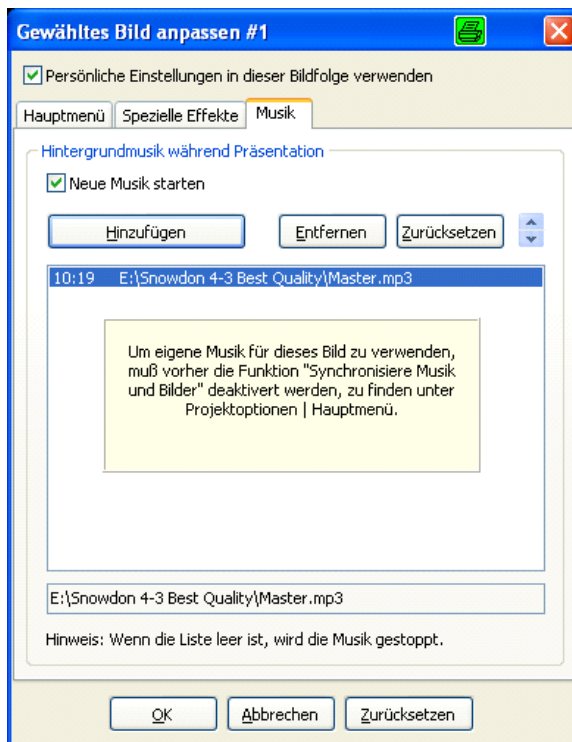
Gewähltes Bild anpassen #1

Persönliche Einstellungen in dieser Bildfolge verwenden

Hauptmenü | Spezielle Effekte | Musik

Hintergrundmusik während Präsentation

Neue Musik starten

Hinzufügen | Entfernen | Zurücksetzen

10:19 E:\Snowdon 4-3 Best Quality\Master.mp3

Um eigene Musik für dieses Bild zu verwenden, muß vorher die Funktion "Synchronisiere Musik und Bilder" deaktivert werden, zu finden unter Projektoptionen | Hauptmenü.

E:\Snowdon 4-3 Best Quality\Master.mp3

Hinweis: Wenn die Liste leer ist, wird die Musik gestoppt.

OK | Abbrechen | Zurücksetzen